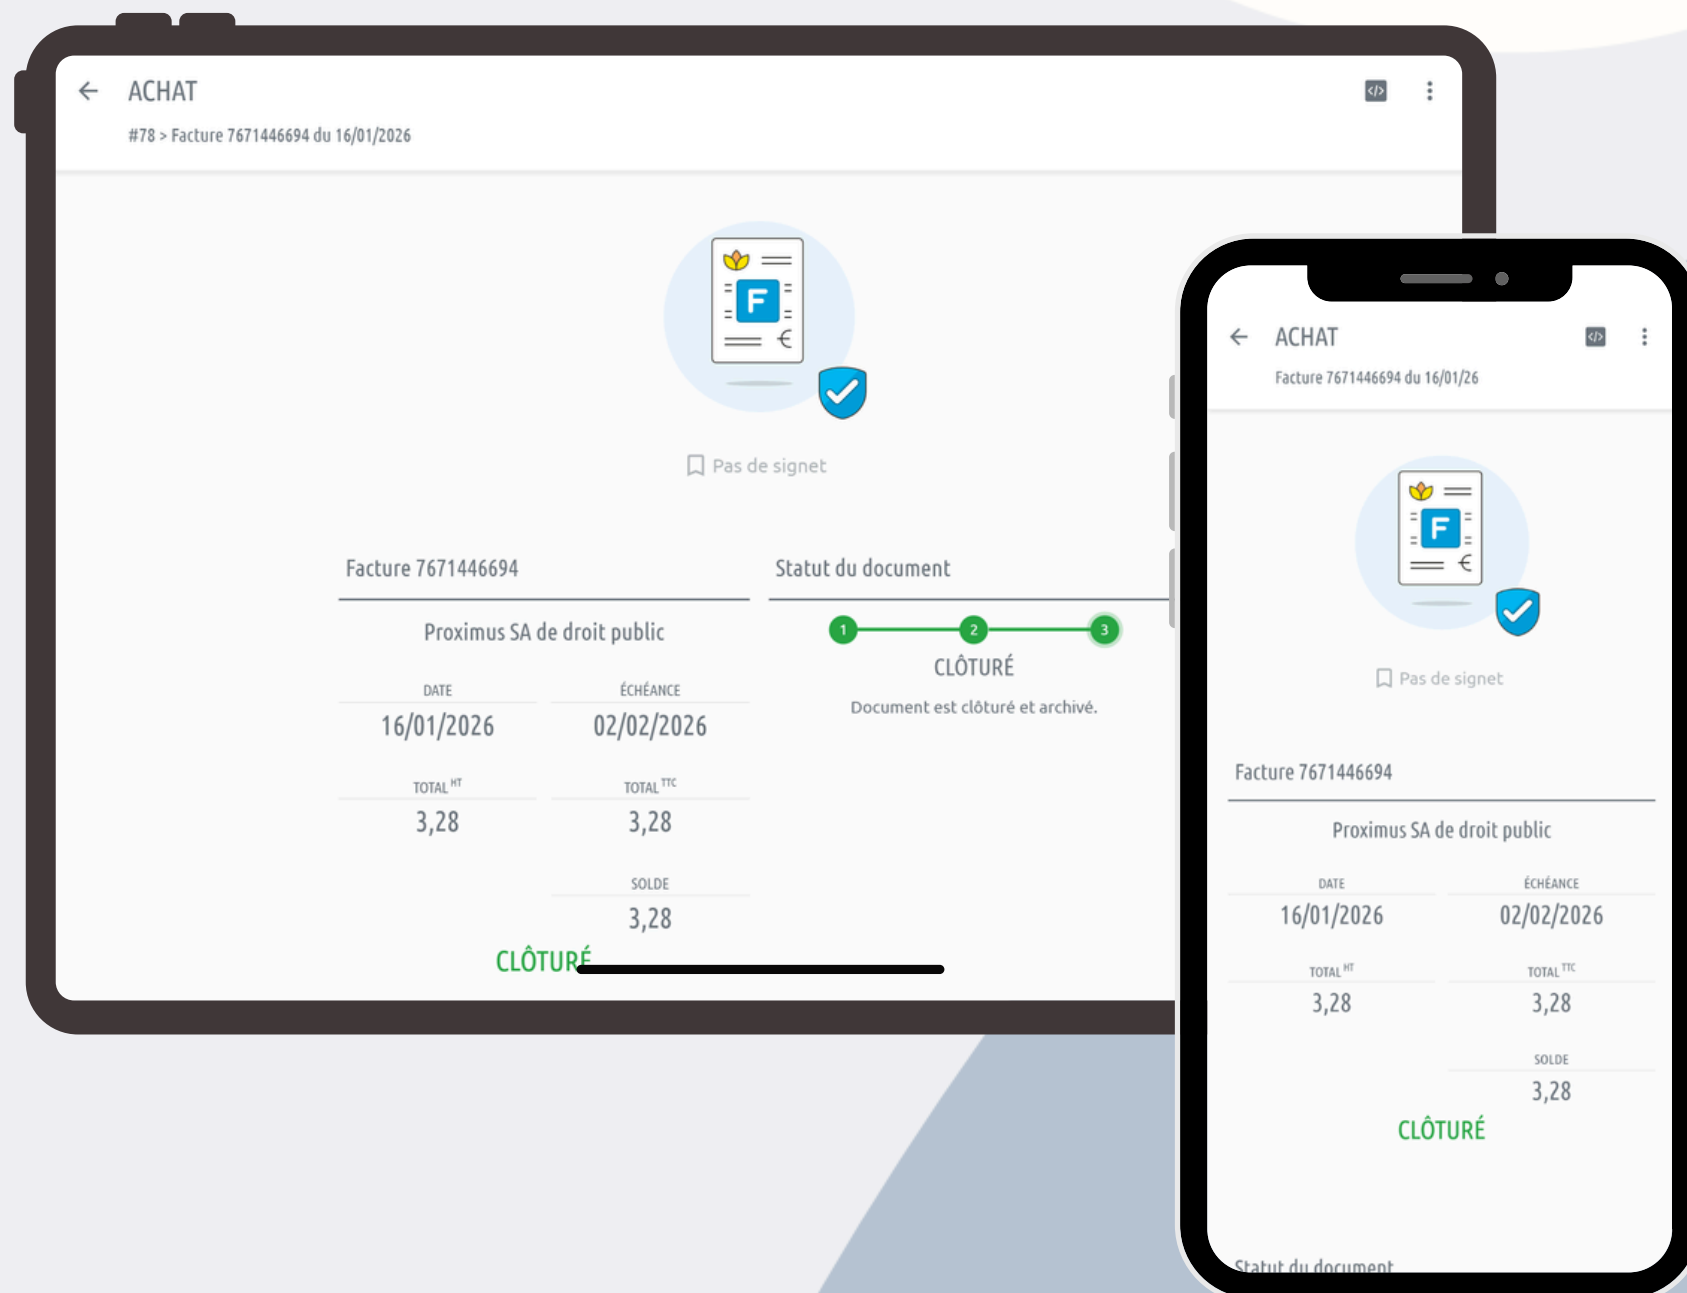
ACHAT

#78 > Facture 7671446694 du 16/01/2026

F

€

Pas de signet

Facture 7671446694

Proximus SA de droit public

DATE
16/01/2026

ÉCHÉANCE
02/02/2026

TOTAL HT
3,28

TOTAL TTC
3,28

SOLDE
3,28

CLÔTURÉ

Statut du document

1 2 3

CLÔTURÉ

Document est clôturé et archivé.

ACHAT

Facture 7671446694 du 16/01/26

F

€

Pas de signet

Facture 7671446694

Proximus SA de droit public

DATE
16/01/2026

ÉCHÉANCE
02/02/2026

TOTAL HT
3,28

TOTAL TTC
3,28

SOLDE
3,28

CLÔTURÉ

Statut du document